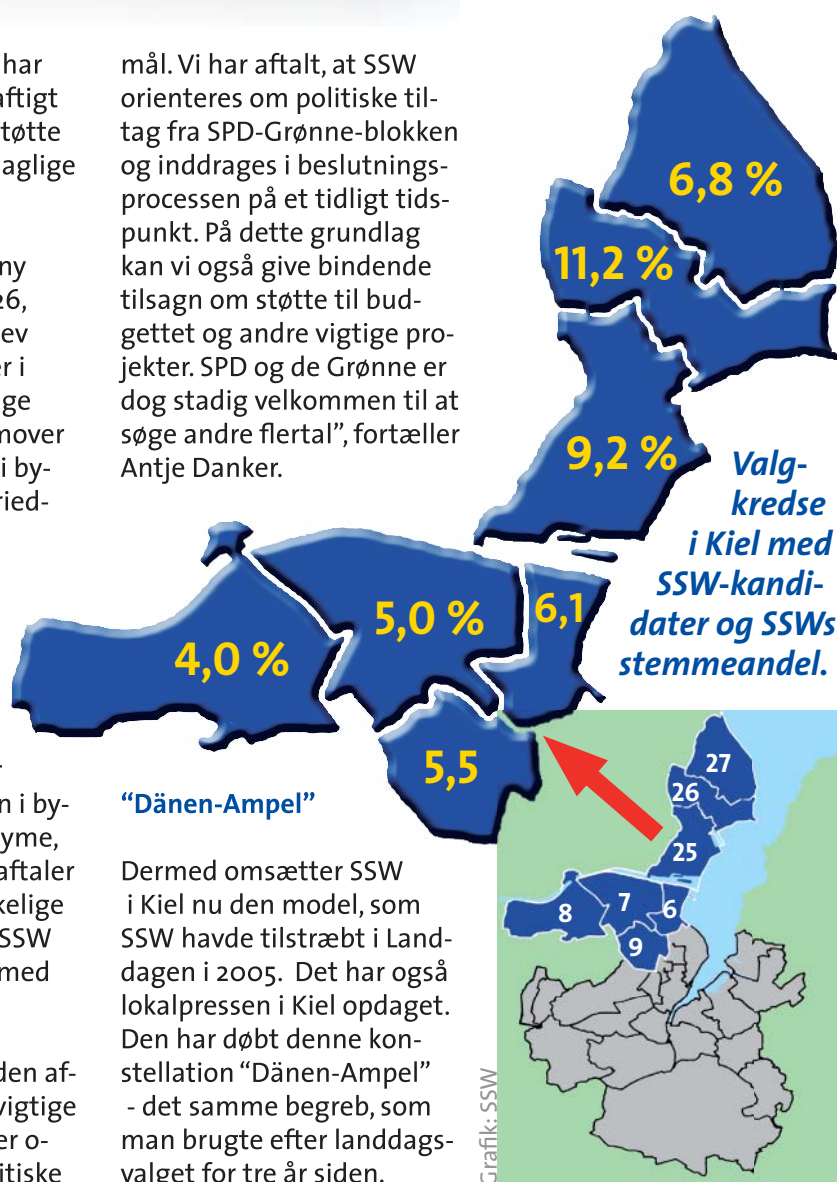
har
ftigt
tøtte
agliges

ny
26,
ev
r i
ge
nover
i by-
ried-

n i by-
yme,
aftaler
kelige
SSW
med

den af-
vigtige
er o-
itiske

mål. Vi har aftalt, at SSW orienteres om politiske tiltag fra SPD-Grønne-blokken og inddrages i beslutningsprocessen på et tidligt tidspunkt. På dette grundlag kan vi også give bindende tilsagn om støtte til budgettet og andre vigtige projekter. SPD og de Grønne er dog stadig velkommen til at søge andre flertal", fortæller Antje Danker.

"Dänen-Ampel"

Dermed omsætter SSW i Kiel nu den model, som SSW havde tilstræbt i Landdagen i 2005. Det har også lokalpressen i Kiel opdaget. Den har døbt denne konstellation "Dänen-Ampel" - det samme begreb, som man brugte efter landdagsvalget for tre år siden.

6,8 %
11,2 %
9,2 %
5,0 %
6,1
4,0 %
5,5

Valgkredse i Kiel med SSW-kandidater og SSWs stemmeandel.

27
26
25
8
7
6
9

Grafik: SSW